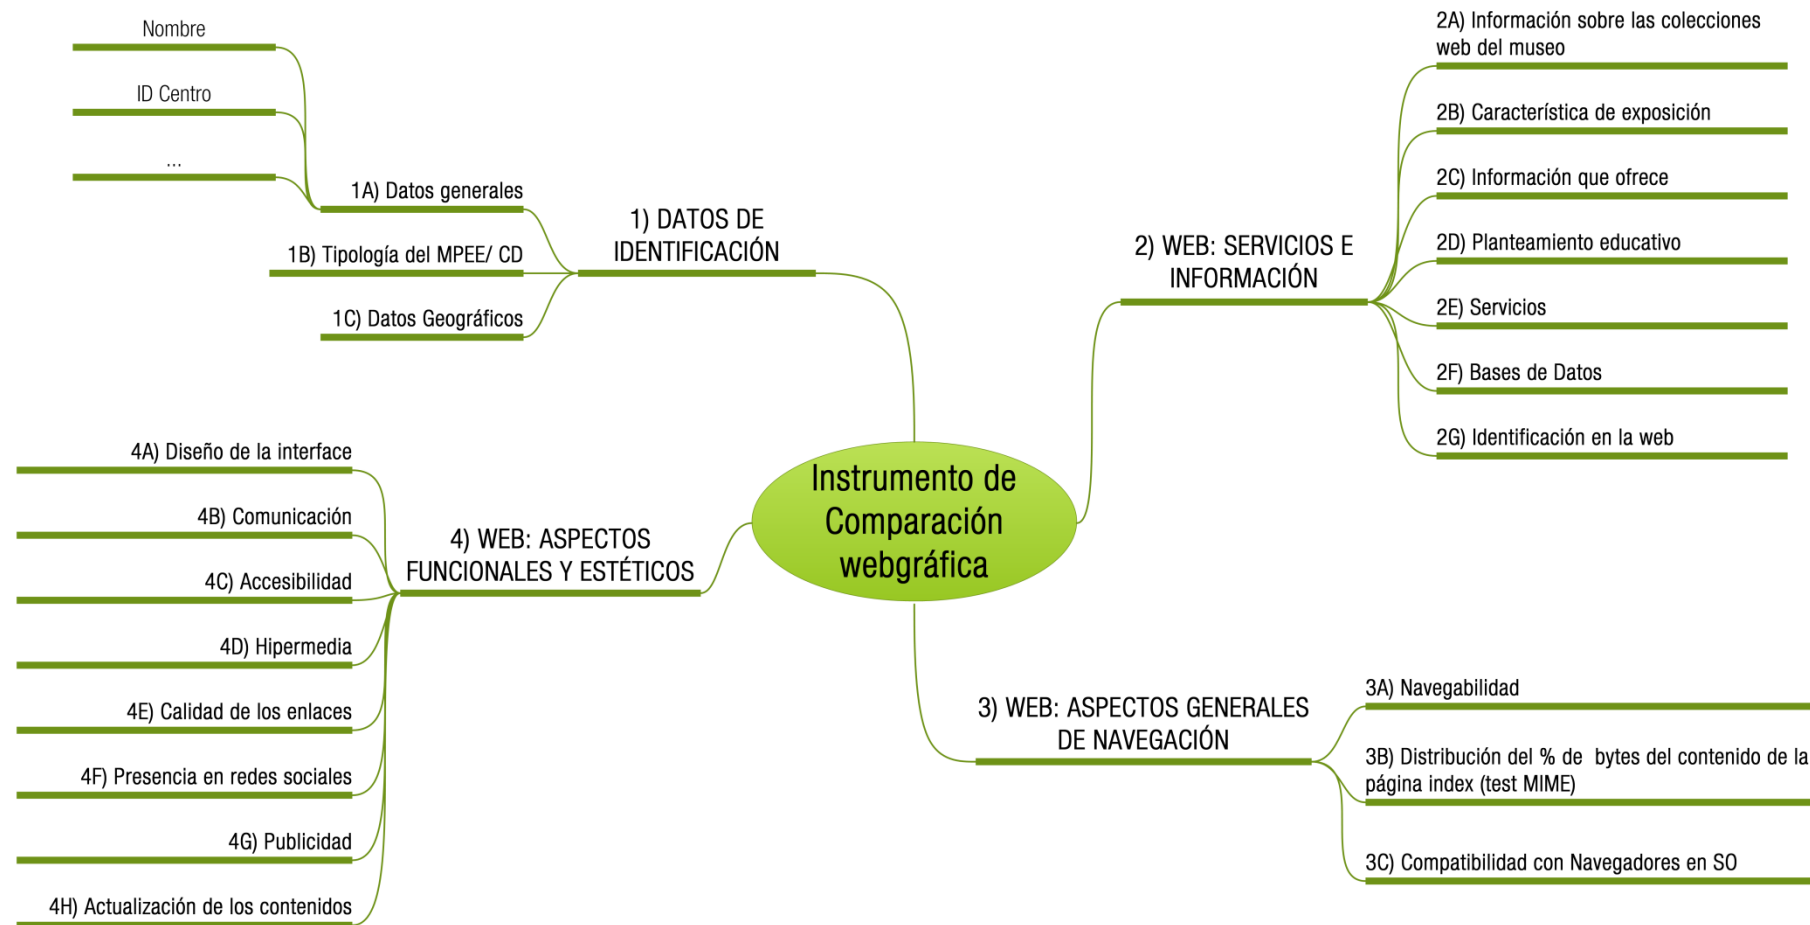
Nombre

ID Centro

...

1A) Datos generales

1B) Tipología del MPEE/ CD

1C) Datos Geográficos

1) DATOS DE IDENTIFICACIÓN

2A) Información sobre las colecciones web del museo

2B) Característica de exposición

2C) Información que ofrece

2D) Planteamiento educativo

2E) Servicios

2F) Bases de Datos

2G) Identificación en la web

2) WEB: SERVICIOS E INFORMACIÓN

Instrumento de Comparación webgráfica

4A) Diseño de la interface

4B) Comunicación

4C) Accesibilidad

4D) Hipermedia

4E) Calidad de los enlaces

4F) Presencia en redes sociales

4G) Publicidad

4H) Actualización de los contenidos

4) WEB: ASPECTOS FUNCIONALES Y ESTÉTICOS

3) WEB: ASPECTOS GENERALES DE NAVEGACIÓN

3A) Navegabilidad

3B) Distribución del % de bytes del contenido de la página index (test MIME)

3C) Compatibilidad con Navegadores en SO